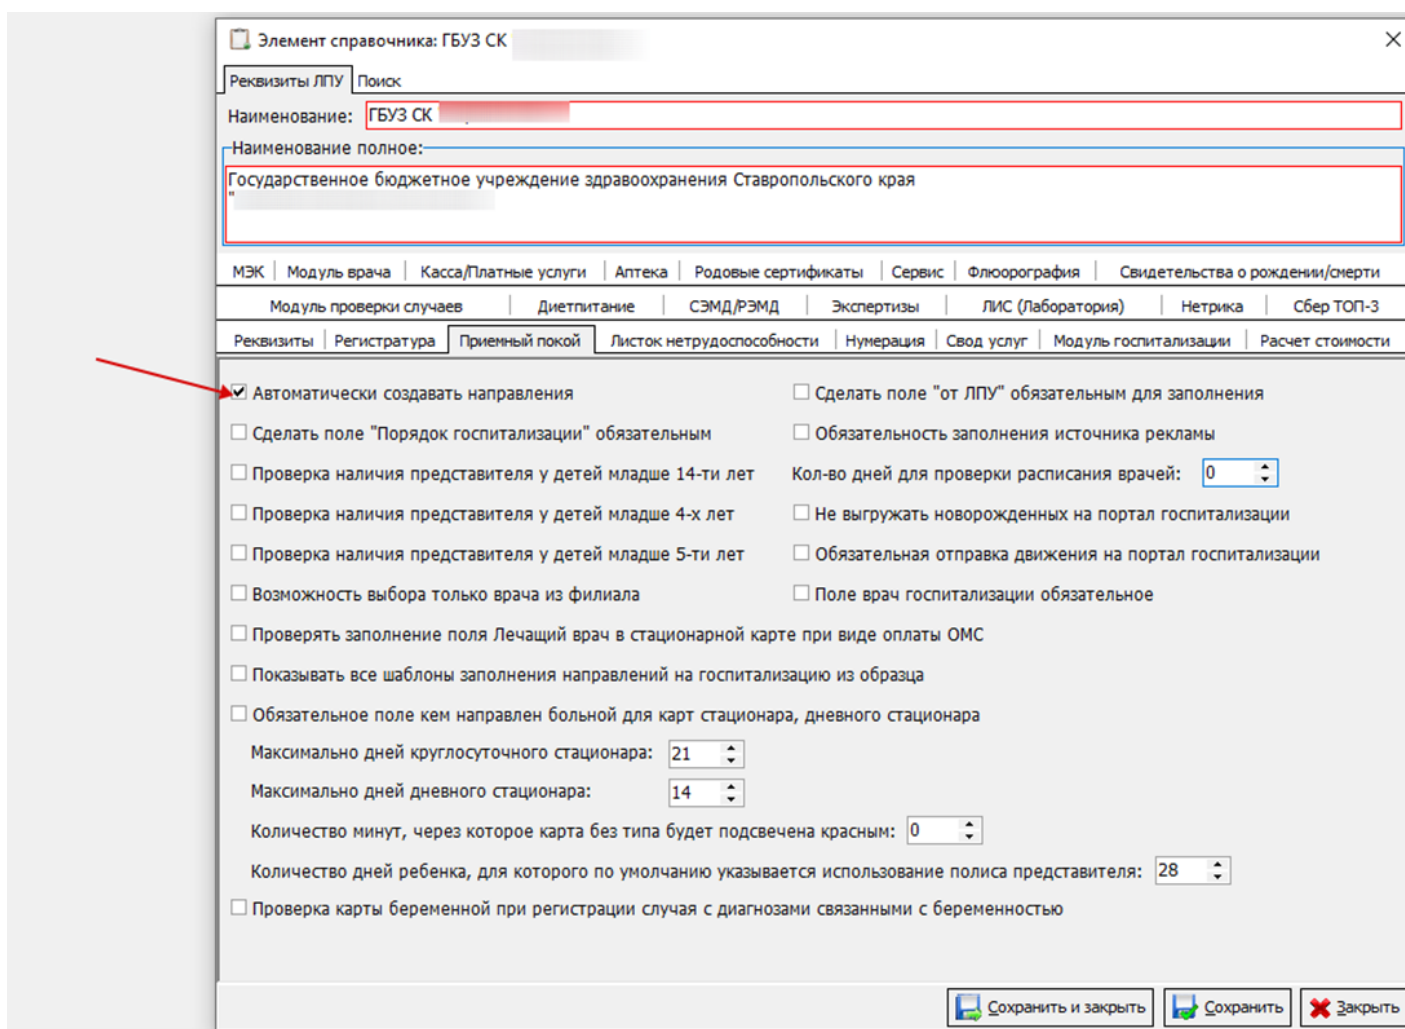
Элемент справочника: ГБУЗ СК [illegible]

Реквизиты ЛПУ | Поиск

Наименование: ГБУЗ СК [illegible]

Наименование полное:

Государственное бюджетное учреждение здравоохранения Ставропольского края
"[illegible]

МЭК | Модуль врача | Касса/Платные услуги | Аптека | Родовые сертификаты | Сервис | Флюорография | Свидетельства о рождении/смерти

Модуль проверки случаев | Диетпитание | СЭМД/РЭМД | Экспертизы | ЛИС (Лаборатория) | Нетрика | Сбер ТОП-3

Реквизиты | Регистратура | Приемный покой | Листок нетрудоспособности | Нумерация | Свод услуг | Модуль госпитализации | Расчет стоимости

☑ Автоматически создавать направления
☐ Сделать поле "Порядок госпитализации" обязательным
☐ Проверка наличия представителя у детей младше 14-ти лет
☐ Проверка наличия представителя у детей младше 4-х лет
☐ Проверка наличия представителя у детей младше 5-ти лет
☐ Возможность выбора только врача из филиала

☐ Сделать поле "от ЛПУ" обязательным для заполнения
☐ Обязательность заполнения источника рекламы
Кол-во дней для проверки расписания врачей: 0
☐ Не выгружать новорожденных на портал госпитализации
☐ Обязательная отправка движения на портал госпитализации
☐ Поле врач госпитализации обязательное

☐ Проверять заполнение поля Лечащий врач в стационарной карте при виде оплаты ОМС
☐ Показывать все шаблоны заполнения направлений на госпитализацию из образца
☐ Обязательное поле кем направлен больной для карт стационара, дневного стационара
Максимально дней круглосуточного стационара: 21
Максимально дней дневного стационара: 14
Количество минут, через которое карта без типа будет подсвечена красным: 0
Количество дней ребенка, для которого по умолчанию указывается использование полиса представителя: 28
☐ Проверка карты беременной при регистрации случая с диагнозами связанными с беременностью

Сохранить и закрыть | Сохранить | Закрыть